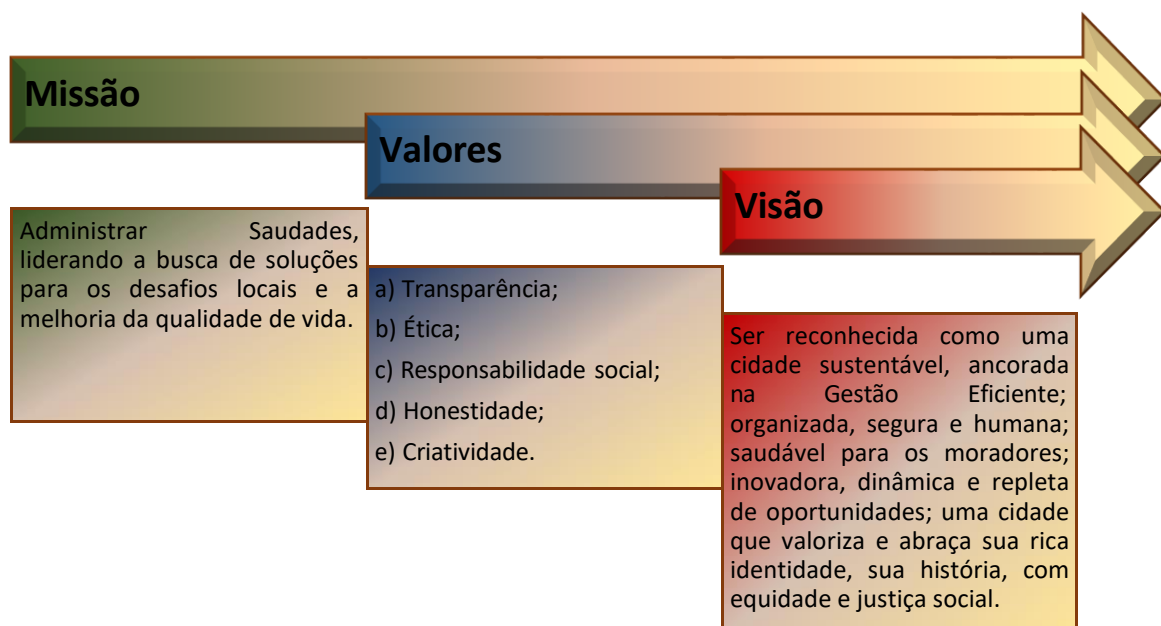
Missão

Valores

Visão

Administrar Saudades, liderando a busca de soluções para os desafios locais e a melhoria da qualidade de vida.

a) Transparência;

b) Ética;

c) Responsabilidade social;

d) Honestidade;

e) Criatividade.

Ser reconhecida como uma cidade sustentável, ancorada na Gestão Eficiente; organizada, segura e humana; saudável para os moradores; inovadora, dinâmica e repleta de oportunidades; uma cidade que valoriza e abraça sua rica identidade, sua história, com equidade e justiça social.